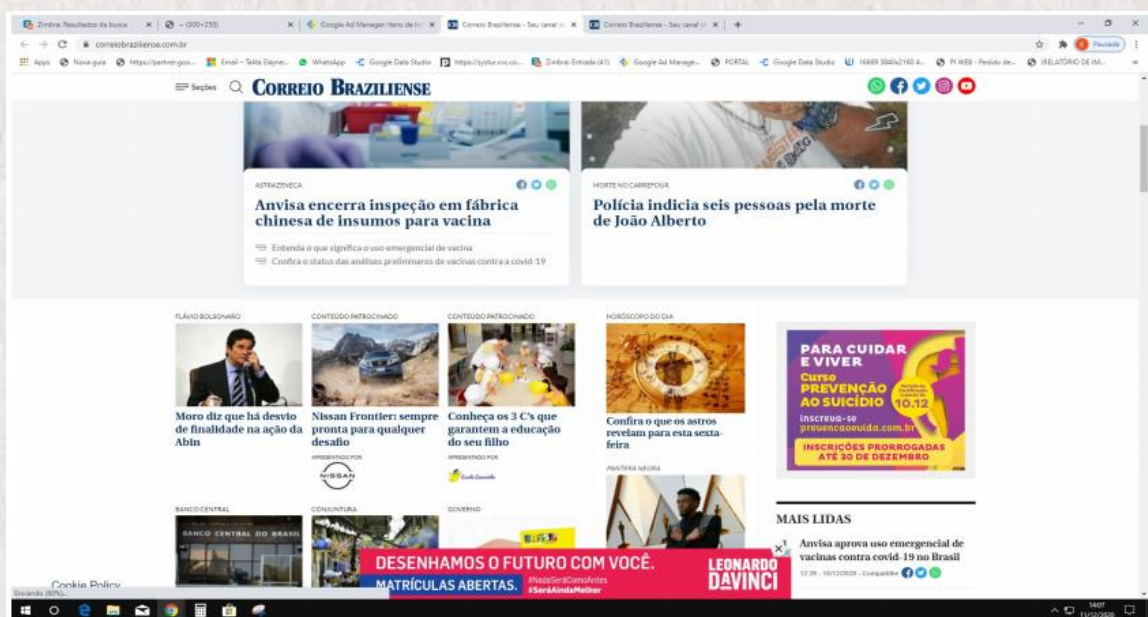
Zimbra: Resultados da busca | ~ (300×250) | Google Ad Manager: Itens de lin | Correio Braziliense - Seu canal | Correio Braziliense - Seu canal

correiobraziliense.com.br

Apps | Nova guia | https://partner.goo... | Email – Talita Elayne... | WhatsApp | Google Data Studio | https://sistur.cxc.co... | Zimbra: Entrada (41) | Google Ad Manage... | PORTAL | Google Data Studio | 16669 3840x2160 4... | PI WEB - Pedido de... | (RELATÓRIO DE IM...

Pausada

Seções | CORREIO BRAZILIENSE

ASTRAZENECA

Anvisa encerra inspeção em fábrica chinesa de insumos para vacina

Entenda o que significa o uso emergencial de vacina

Confira o status das análises preliminares de vacinas contra a covid-19

MORTE NO CARREFOUR

Polícia indicia seis pessoas pela morte de João Alberto

FLÁVIO BOLSONARO

Moro diz que há desvio de finalidade na ação da Abin

CONTEÚDO PATROCINADO

Nissan Frontier: sempre pronta para qualquer desafio

APRESENTADO POR

NISSAN

CONTEÚDO PATROCINADO

Conheça os 3 C's que garantem a educação do seu filho

APRESENTADO POR

HORÓSCOPO DO DIA

Confira o que os astros revelam para esta sexta-feira

PANTERA NEGRA

PARA CUIDAR E VIVER

Curso PREVENÇÃO AO SUICÍDIO

10.12

Inscreva-se

prevencaoeuida.com.br

INSCRIÇÕES PRORROGADAS ATÉ 30 DE DEZEMBRO

MAIS LIDAS

1 Anvisa aprova uso emergencial de vacinas contra covid-19 no Brasil

12:38 - 10/12/2020 - Compartilhe

BANCO CENTRAL

BANCO CENTRAL DO BRASIL

CONJUNTURA

GOVERNO

DESENHAMOS O FUTURO COM VOCÊ.

MATRÍCULAS ABERTAS.

#NadaSeráComoAntes #SeráAindaMelhor

LEONARDO DAVINCI

Cookie Policy

Enviando (80%)...

14:07 11/12/2020